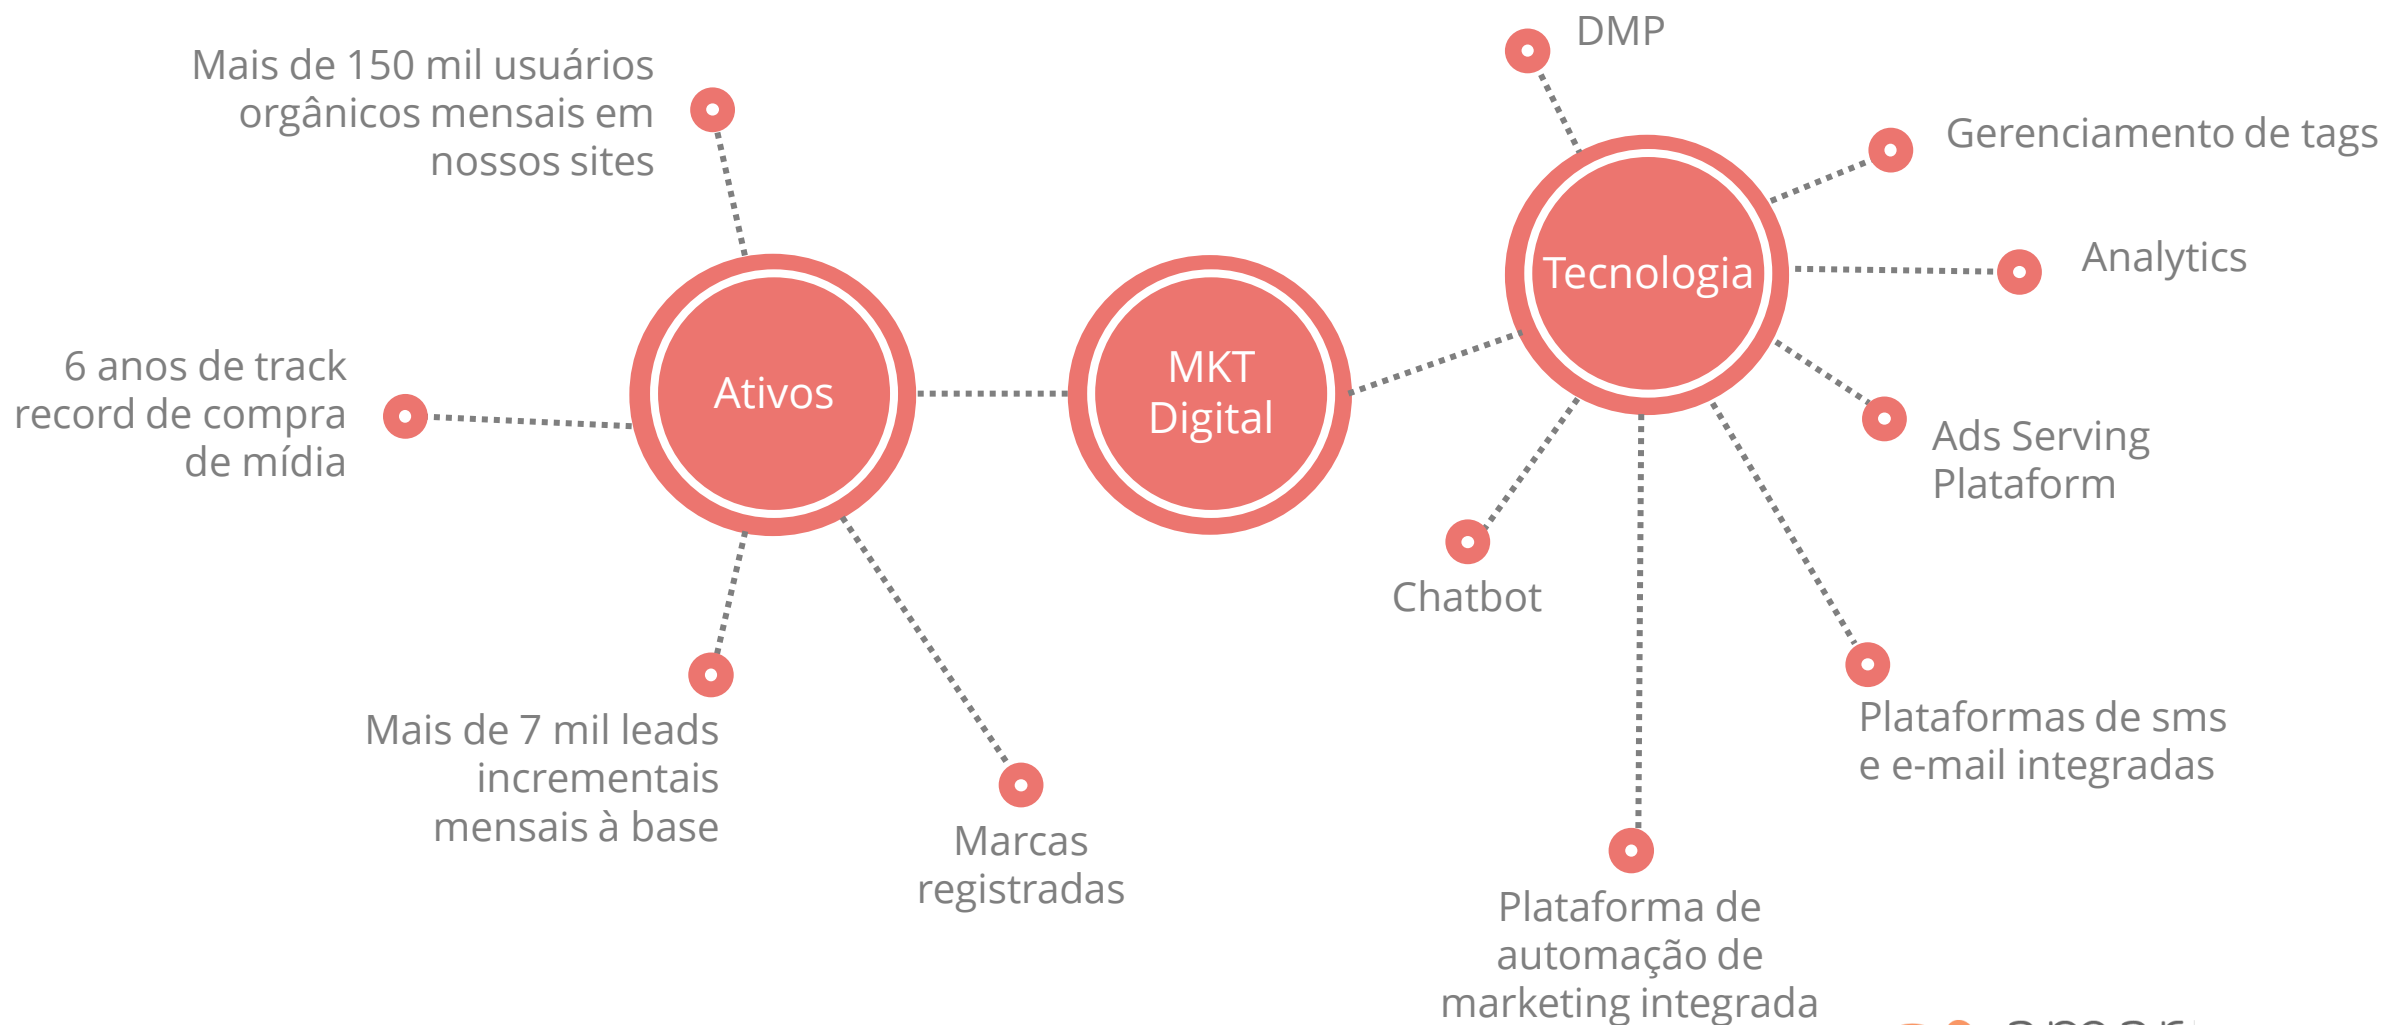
Mais de 150 mil usuários orgânicos mensais em nossos sites

DMP

Gerenciamento de tags

Analytics

Tecnologia

MKT Digital

Ativos

6 anos de track record de compra de mídia

Ads Serving Plataform

Chatbot

Mais de 7 mil leads incrementais mensais à base

Marcas registradas

Plataformas de sms e e-mail integradas

Plataforma de automação de marketing integrada